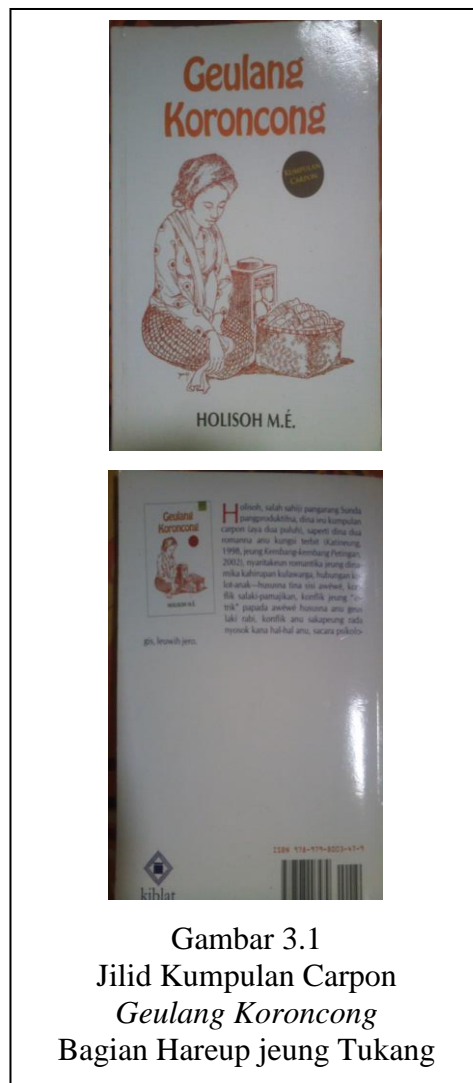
Geulang Koroncong

Kumpulan Carpon

HOLISOH M.É.

Geulang Koroncong

HOLISOH M.É.

Holisoh, salah sahiji pangarang Sunda pangproduktifna, dina ieu kumpulan carpon (aya dua puluh), sapertos dina dua romanna anu kungsi terbit (Katineung, 1998, jeung Kembang-kembang Petingan, 2002), nyaritakeun romantika jeung dinamika kahirupan kulawarga, hubungan kolot-anak—husuna Ina sisi awéwé, konflik salaki-pamajikan, konflik jeung "orang" papada awéwé husuna anu geus laki rabi, konflik anu sakapeung rada nyosok kana hal-hal anu, sacara psikologis, leuwih jero.

ISBN 978-979-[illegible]

kiblat

Gambar 3.1
Jilid Kumpulan Carpon
*Geulang Koroncong*
Bagian Hareup jeung Tukang